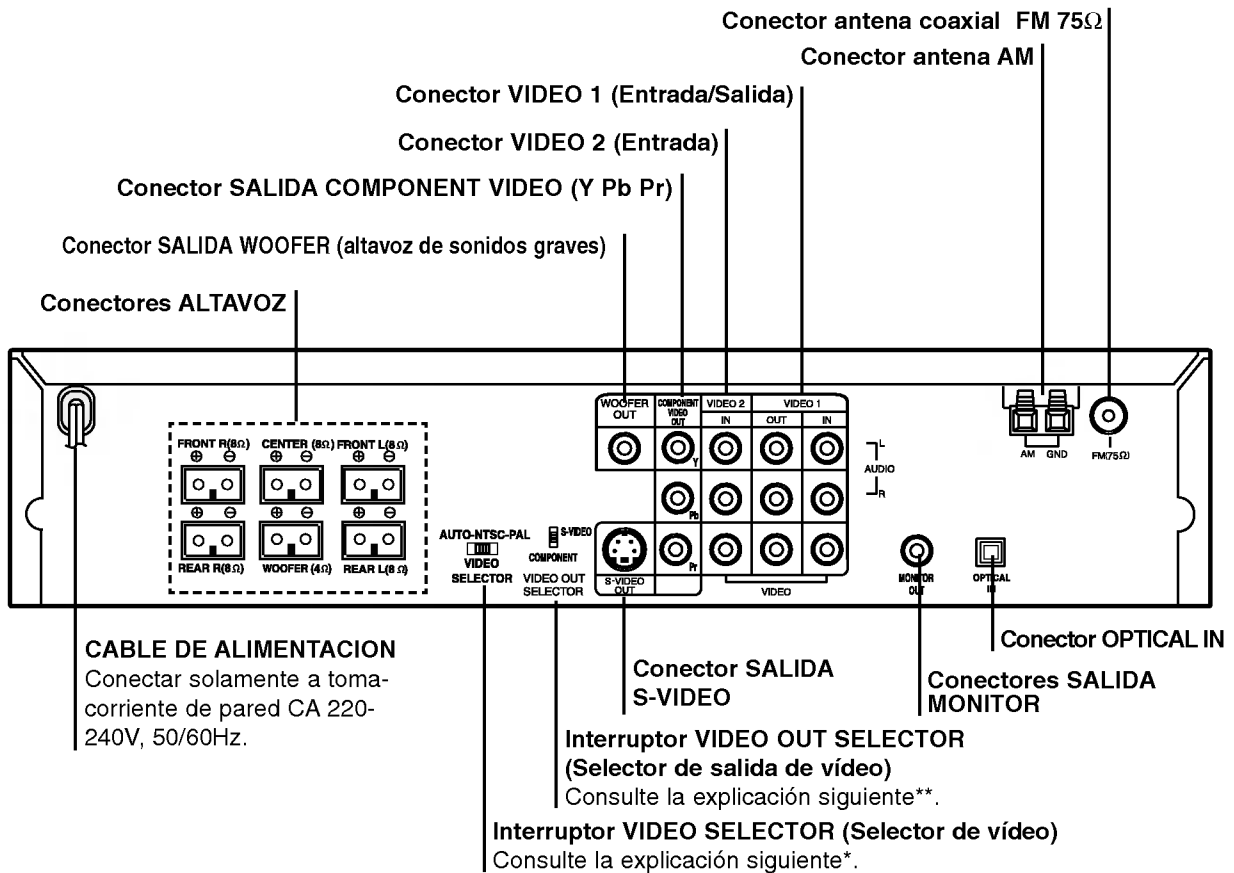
Conector antena coaxial FM 75Ω

Conector antena AM

Conector VIDEO 1 (Entrada/Salida)

Conector VIDEO 2 (Entrada)

Conector SALIDA COMPONENT VIDEO (Y Pb Pr)

Conector SALIDA WOOFER (altavoz de sonidos graves)

Conectores ALTAVOZ

FRONT R(8Ω) CENTER (8Ω) FRONT L(8Ω)

REAR R(8Ω) WOOFER (4Ω) REAR L(8Ω)

AUTO-NTSC-PAL VIDEO SELECTOR

S-VIDEO COMPONENT VIDEO OUT SELECTOR

S-VIDEO OUT

WOOFER OUT

COMPONENT VIDEO OUT

Y Pb Pr

VIDEO 2 IN

VIDEO 1 OUT IN

L AUDIO R

VIDEO

MONITOR OUT

OPTICAL IN

AM GND

FM(75Ω)

CABLE DE ALIMENTACION
Conectar solamente a tomacorriente de pared CA 220-240V, 50/60Hz.

Conector SALIDA S-VIDEO

Conectores SALIDA MONITOR

Conector OPTICAL IN

Interruptor VIDEO OUT SELECTOR (Selector de salida de vídeo)
Consulte la explicación siguiente**.

Interruptor VIDEO SELECTOR (Selector de vídeo)
Consulte la explicación siguiente*.